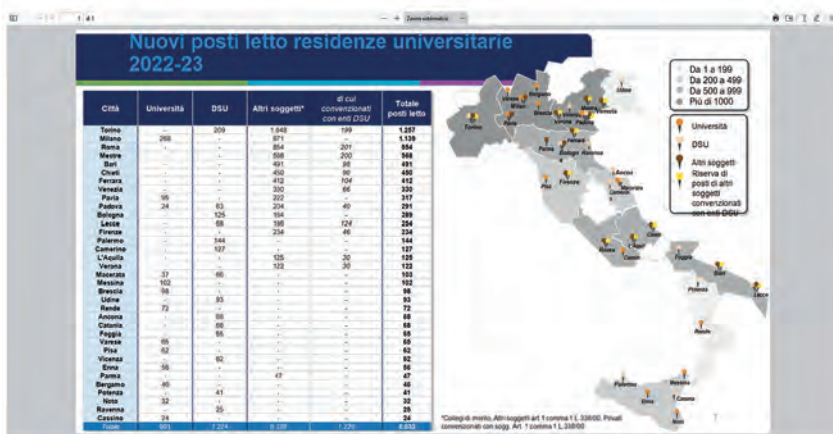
Nuovi posti letto residenze universitarie 2022-23

| Città | Università | DSU | Altri soggetti* | di cui convenzionati con enti DSU | Totale posti letto |
|---|---|---|---|---|---|
| Torino | - | 209 | 1.048 | 199 | 1.257 |
| Milano | 268 | - | 871 | - | 1.139 |
| Roma | - | - | 854 | 201 | 854 |
| Mestre | - | - | 598 | 200 | 598 |
| Bari | - | - | 491 | 98 | 491 |
| Chieti | - | - | 450 | 90 | 450 |
| Ferrara | - | - | 412 | 104 | 412 |
| Venezia | - | - | 330 | 66 | 330 |
| Pavia | 95 | - | 222 | - | 317 |
| Padova | 24 | 63 | 204 | 40 | 291 |
| Bologna | - | 125 | 164 | - | 289 |
| Lecce | - | 58 | 196 | 124 | 254 |
| Firenze | - | - | 234 | 46 | 234 |
| Palermo | - | 144 | - | - | 144 |
| Camerino | - | 127 | - | - | 127 |
| L'Aquila | - | - | 125 | 30 | 125 |
| Verona | - | - | 122 | 30 | 122 |
| Macerata | 37 | 66 | - | - | 103 |
| Messina | 102 | - | - | - | 102 |
| Brescia | 98 | - | - | - | 98 |
| Udine | - | 93 | - | - | 93 |
| Rende | 72 | - | - | - | 72 |
| Ancona | - | 68 | - | - | 68 |
| Catania | - | 68 | - | - | 68 |
| Foggia | - | 65 | - | - | 65 |
| Varese | 65 | - | - | - | 65 |
| Pisa | 62 | - | - | - | 62 |
| Vicenza | - | 62 | - | - | 62 |
| Enna | 56 | - | - | - | 56 |
| Parma | - | - | 47 | - | 47 |
| Bergamo | 46 | - | - | - | 46 |
| Potenza | - | 41 | - | - | 41 |
| Noto | 32 | - | - | - | 32 |
| Ravenna | - | 25 | - | - | 25 |
| Cassino | 24 | - | - | - | 24 |
| Totale | 981 | 1.224 | 6.328 | 1.226 | 8.533 |

Da 1 a 199
Da 200 a 499
Da 500 a 999
Più di 1000

Università
DSU
Altri soggetti
Riserva di posti di altri soggetti convenzionati con enti DSU

Udine, Varese, Milano, Bergamo, Brescia, Verona, Vicenza, Padova, Mestre, Venezia, Torino, Pavia, Parma, Ferrara, Bologna, Ravenna, Ancona, Macerata, Camerino, Pisa, Firenze, L'Aquila, Chieti, Roma, Cassino, Foggia, Bari, Potenza, Lecce, Rende, Palermo, Messina, Enna, Catania, Noto

*Collegi di merito, Altri soggetti art.1 comma 1 L.338/00, Privati convenzionati con sogg. Art. 1 comma 1 L.338/00